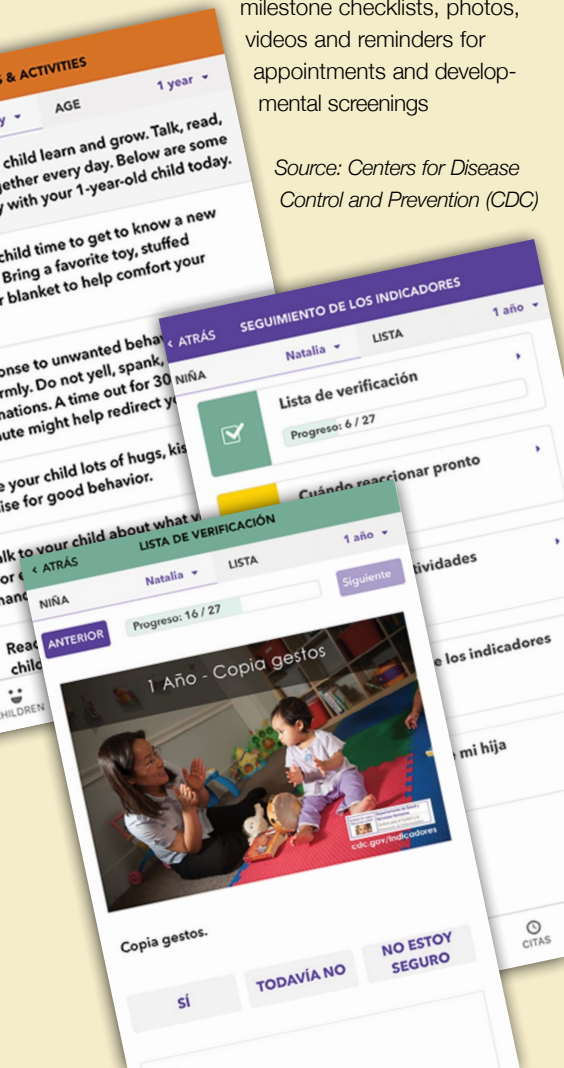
milestone checklists, photos, videos and reminders for appointments and developmental screenings

Source: Centers for Disease Control and Prevention (CDC)

S & ACTIVITIES

y
AGE
1 year

child learn and grow. Talk, read, gether every day. Below are some y with your 1-year-old child today.

child time to get to know a new Bring a favorite toy, stuffed r blanket to help comfort your

onse to unwanted behav rmly. Do not yell, spank, nations. A time out for 30 ute might help redirect y

e your child lots of hugs, kis ise for good behavior.

lk to your child about what w or e hand

Rea chil

HILDREN

< ATRÁS
SEGUIMIENTO DE LOS INDICADORES
1 año
NIÑA
Natalia
LISTA

Lista de verificación
Progreso: 6 / 27

Cuándo reaccionar pronto

tividades

e los indicadores

mi hija

CITAS

< ATRÁS
LISTA DE VERIFICACIÓN
1 año
NIÑA
Natalia
LISTA
ANTERIOR
Progreso: 16 / 27
Siguiente

1 Año - Copia gestos

cdc.gov/indicadores

Copia gestos.

SÍ
TODAVÍA NO
NO ESTOY SEGURO